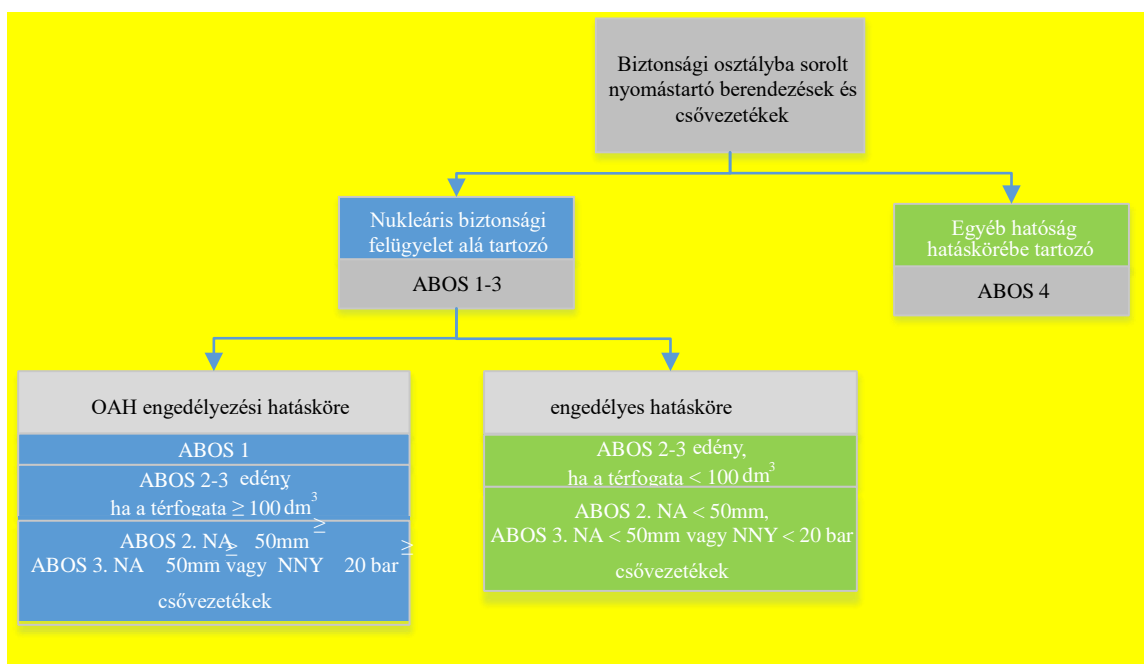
Biztonsági osztályba sorolt nyomástartó berendezések és csővezetékek

Nukleáris biztonsági felügyelet alá tartozó

ABOS 1-3

Egyéb hatóság hatáskörébe tartozó

ABOS 4

OAH engedélyezési hatásköre

ABOS 1

ABOS 2-3 edény ha a térfogata $\geq 100\,dm^3$

ABOS 2. NA $\geq$ 50mm
ABOS 3. NA $\geq$ 50mm vagy NNY $\geq$ 20 bar

csővezetékek

engedélyes hatásköre

ABOS 2-3 edény, ha a térfogata $< 100\,dm^3$

ABOS 2. NA < 50mm,
ABOS 3. NA < 50mm vagy NNY < 20 bar

csővezetékek